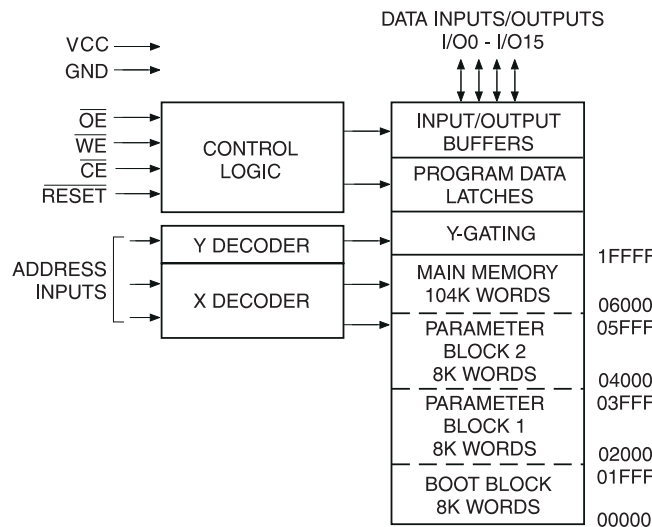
DATA INPUTS/OUTPUTS
I/O0 - I/O15

VCC
GND

$\overline{OE}$
$\overline{WE}$
$\overline{CE}$
$\overline{RESET}$

CONTROL LOGIC

ADDRESS INPUTS

Y DECODER

X DECODER

INPUT/OUTPUT BUFFERS

PROGRAM DATA LATCHES

Y-GATING

MAIN MEMORY 104K WORDS

PARAMETER BLOCK 2 8K WORDS

PARAMETER BLOCK 1 8K WORDS

BOOT BLOCK 8K WORDS

1FFFF
06000
05FFF
04000
03FFF
02000
01FFF
00000